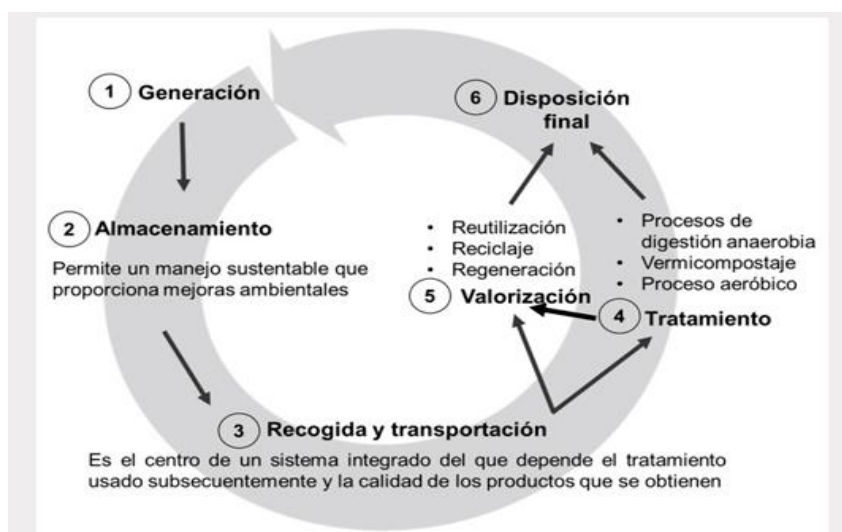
1 Generación

6 Disposición final

2 Almacenamiento

Permite un manejo sustentable que proporciona mejoras ambientales

- Reutilización
- Reciclaje
- Regeneración

- Procesos de digestión anaerobia
- Vermicompostaje
- Proceso aeróbico

5 Valorización

4 Tratamiento

3 Recogida y transportación

Es el centro de un sistema integrado del que depende el tratamiento usado subsecuentemente y la calidad de los productos que se obtienen